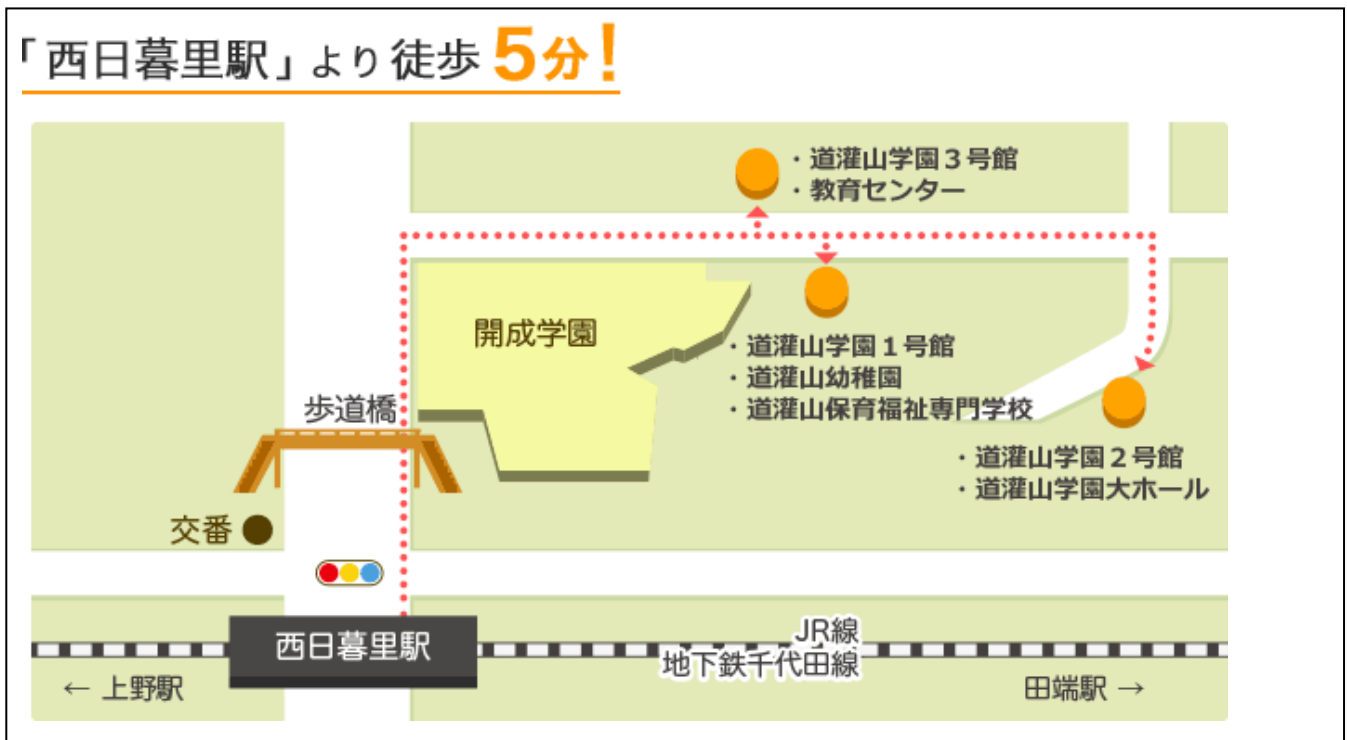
「西日暮里駅」より 徒歩 5分！

・道灌山学園３号館
・教育センター

開成学園

・道灌山学園１号館
・道灌山幼稚園
・道灌山保育福祉専門学校

歩道橋

・道灌山学園２号館
・道灌山学園大ホール

交番

西日暮里駅

JR線
地下鉄千代田線

← 上野駅

田端駅 →